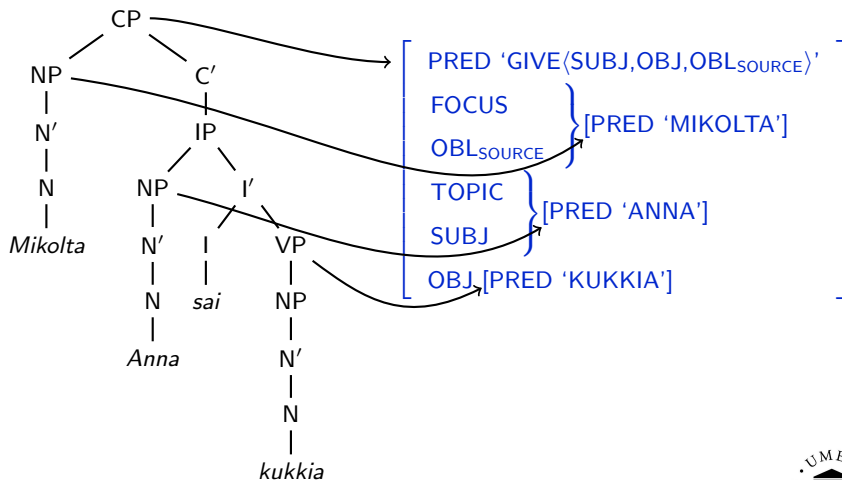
CP

NP C′

N′ IP

N NP I′

*Mikolta* N′ I VP

N *sai* NP

*Anna* N′

N

*kukkia*

PRED ‘GIVE$\langle$SUBJ,OBJ,OBL$_{\text{SOURCE}}$$\rangle$’

FOCUS

OBL$_{\text{SOURCE}}$ [PRED ‘MIKOLTA’]

TOPIC

SUBJ [PRED ‘ANNA’]

OBJ [PRED ‘KUKKIA’]

UME